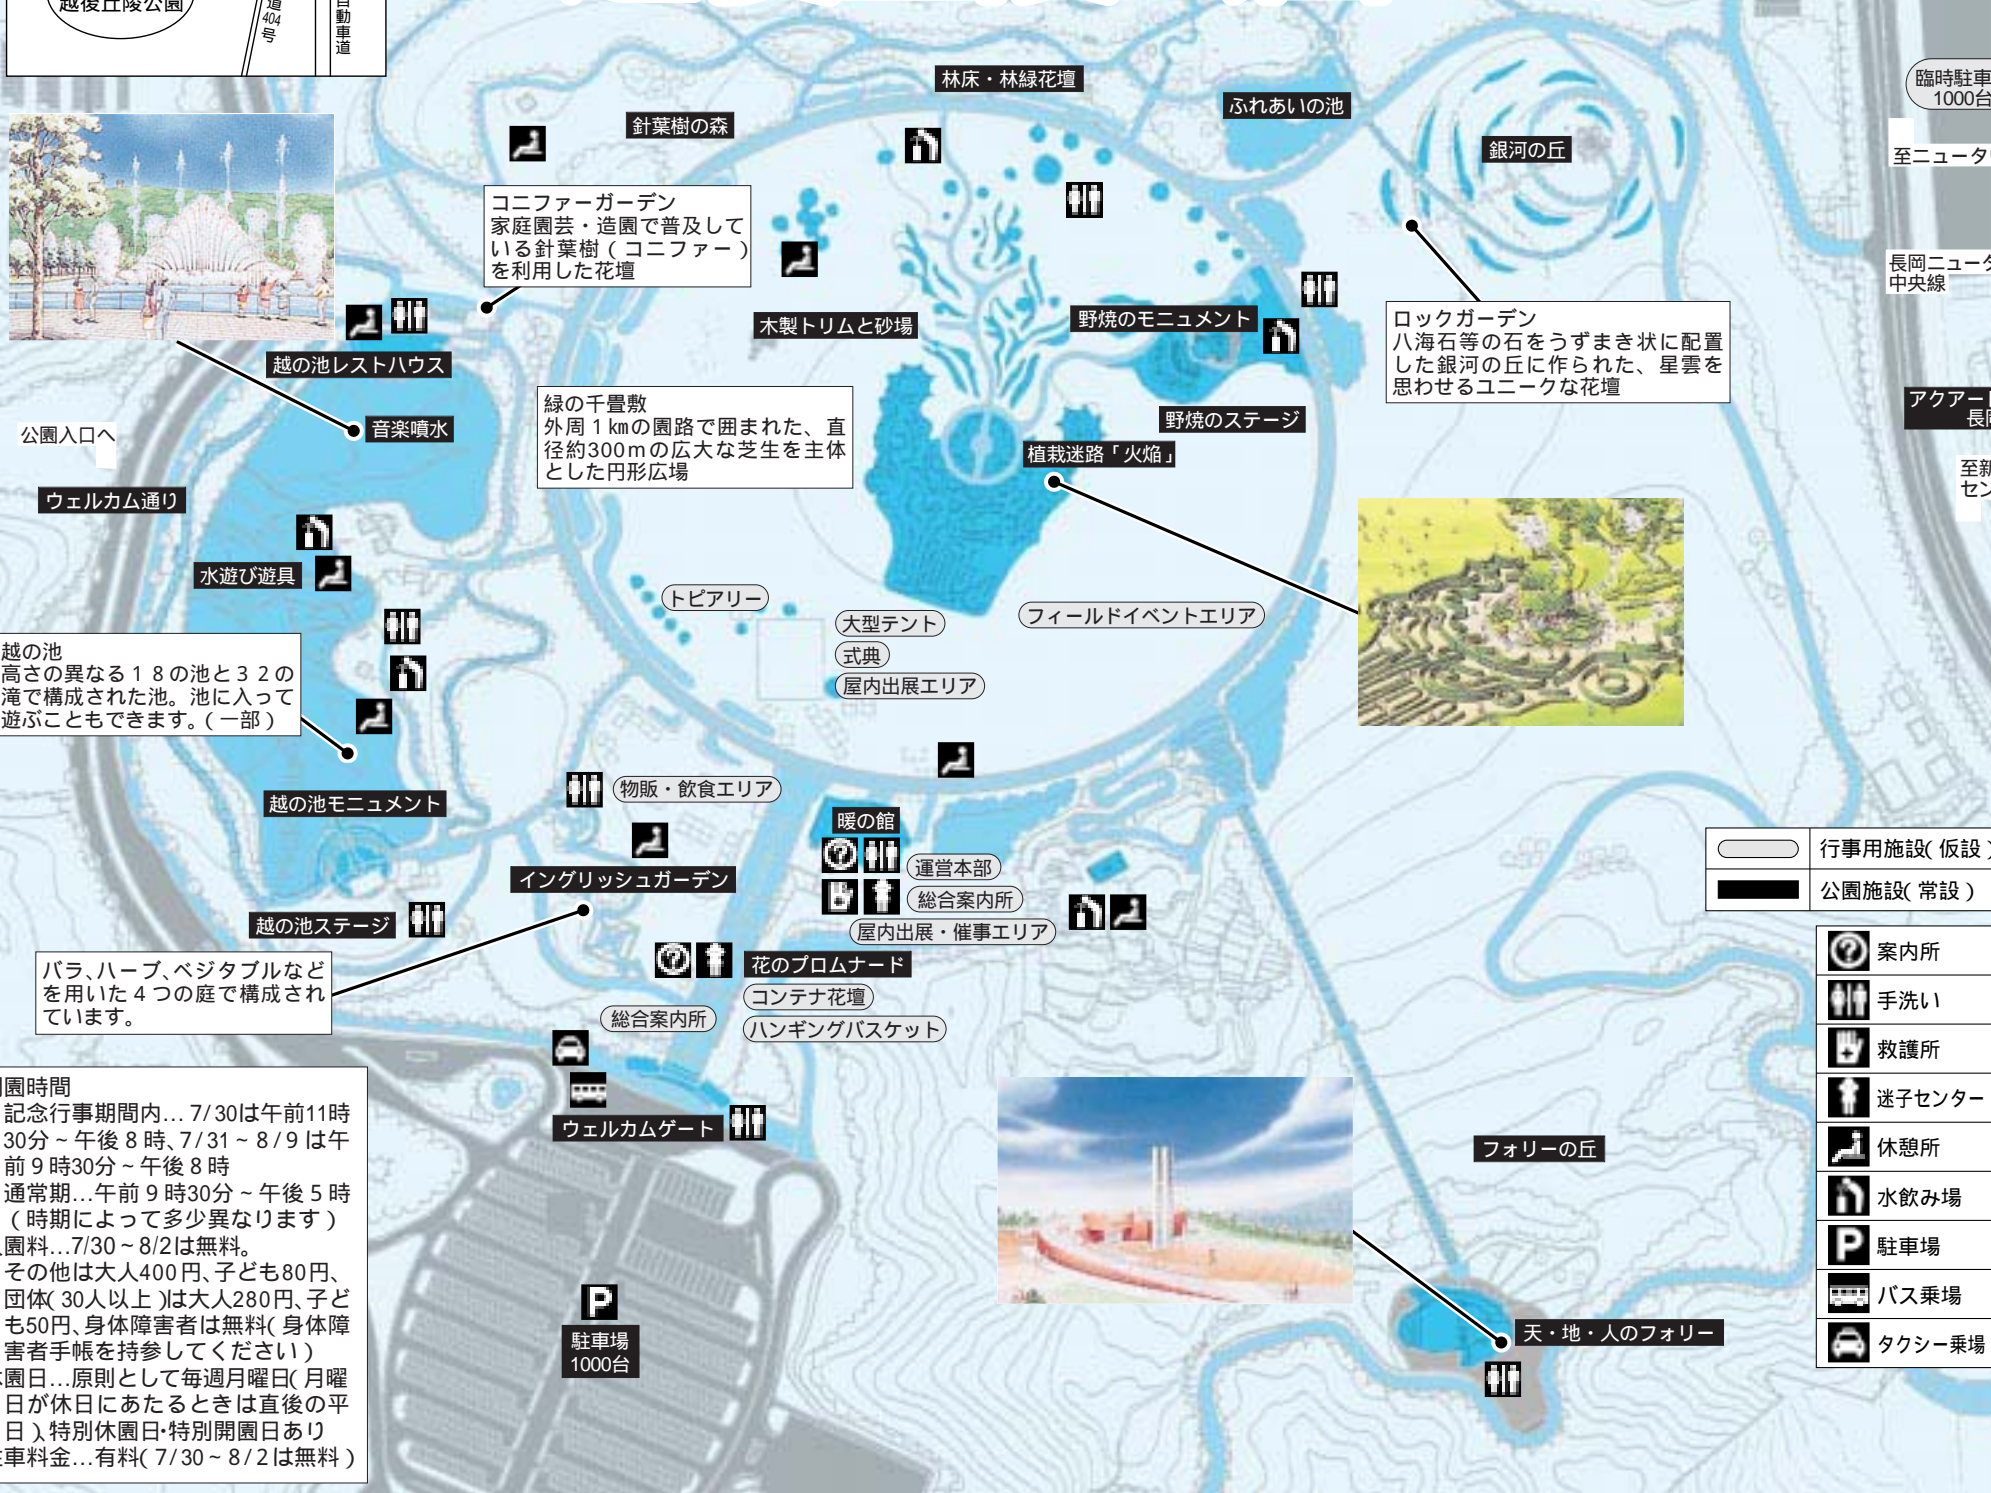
越後丘陵公園
道404号
自動車道

林床・林緑花壇
ふれあいの池
針葉樹の森
銀河の丘
臨時駐車
1000台
至ニュータ
長岡ニュータ
中央線

コニファーガーデン
家庭園芸・造園で普及している針葉樹（コニファー）を利用した花壇

木製トリムと砂場
野焼のモニュメント
越の池レストハウス
ロックガーデン
八海石等の石をうずまき状に配置した銀河の丘に作られた、星雲を思わせるユニークな花壇

音楽噴水
公園入口へ
緑の千畳敷
外周1kmの園路で囲まれた、直径約300mの広大な芝生を主体とした円形広場

野焼のステージ
植栽迷路「火焔」
アクアー
長
至新
セン
ウェルカム通り

水遊び遊具
トピアリー
大型テント
式典
屋内出展エリア
フィールドイベントエリア

越の池
高さの異なる18の池と32の滝で構成された池。池に入って遊ぶこともできます。（一部）

越の池モニュメント
物販・飲食エリア
暖の館
運営本部
総合案内所
屋内出展・催事エリア
イングリッシュガーデン
越の池ステージ

| | 行事用施設（仮設） |
|---|---|
| | 公園施設（常設） |

バラ、ハーブ、ベジタブルなどを用いた4つの庭で構成されています。

花のプロムナード
コンテナ花壇
総合案内所
ハンギングバスケット

| | 案内所 |
|---|---|
| | 手洗い |
| | 救護所 |
| | 迷子センター |
| | 休憩所 |
| | 水飲み場 |
| | 駐車場 |
| | バス乗場 |
| | タクシー乗場 |

園時間
記念行事期間内…7/30は午前11時30分～午後8時、7/31～8/9は午前9時30分～午後8時
通常期…午前9時30分～午後5時（時期によって多少異なります）
園料…7/30～8/2は無料。
その他は大人400円、子ども80円、団体（30人以上）は大人280円、子ども50円、身体障害者は無料（身体障害者手帳を持参してください）
園日…原則として毎週月曜日（月曜日が休日にあたるときは直後の平日）、特別休園日・特別開園日あり
車料金…有料（7/30～8/2は無料）

ウェルカムゲート
フォリーの丘
駐車場
1000台
天・地・人のフォリー